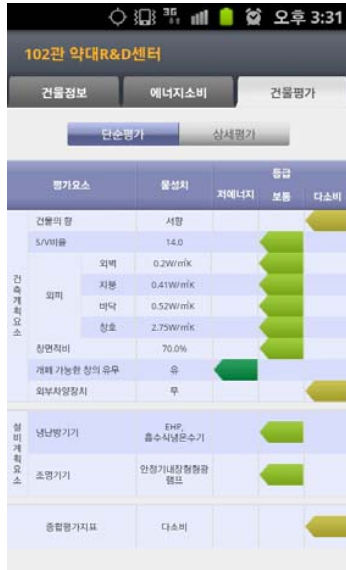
3G 오후 3:31

102관 약대R&D센터

건물정보 | 에너지소비 | 건물평가

단순평가 | 상세평가

| 평가요소 | | | 물성치 | 등급 저에너지 | 보통 | 다소비 |
|---|---|---|---|---|---|---|
| 건축계획요소 | 건물의 향 | | 서향 | | | |
| | S/V비율 | | 14.0 | | | |
| | 외피 | 외벽 | 0.2W/m²K | | | |
| | | 지붕 | 0.41W/m²K | | | |
| | | 바닥 | 0.52W/m²K | | | |
| | | 창호 | 2.75W/m²K | | | |
| | 창면적비 | | 70.0% | | | |
| | 개폐 가능한 창의 유무 | | 유 | | | |
| | 외부차양장치 | | 무 | | | |
| 설비계획요소 | 냉난방기기 | | EHP, 흡수식냉온수기 | | | |
| | 조명기기 | | 안정기내장형형광램프 | | | |
| 종합평가지표 | | | 다소비 | | | |